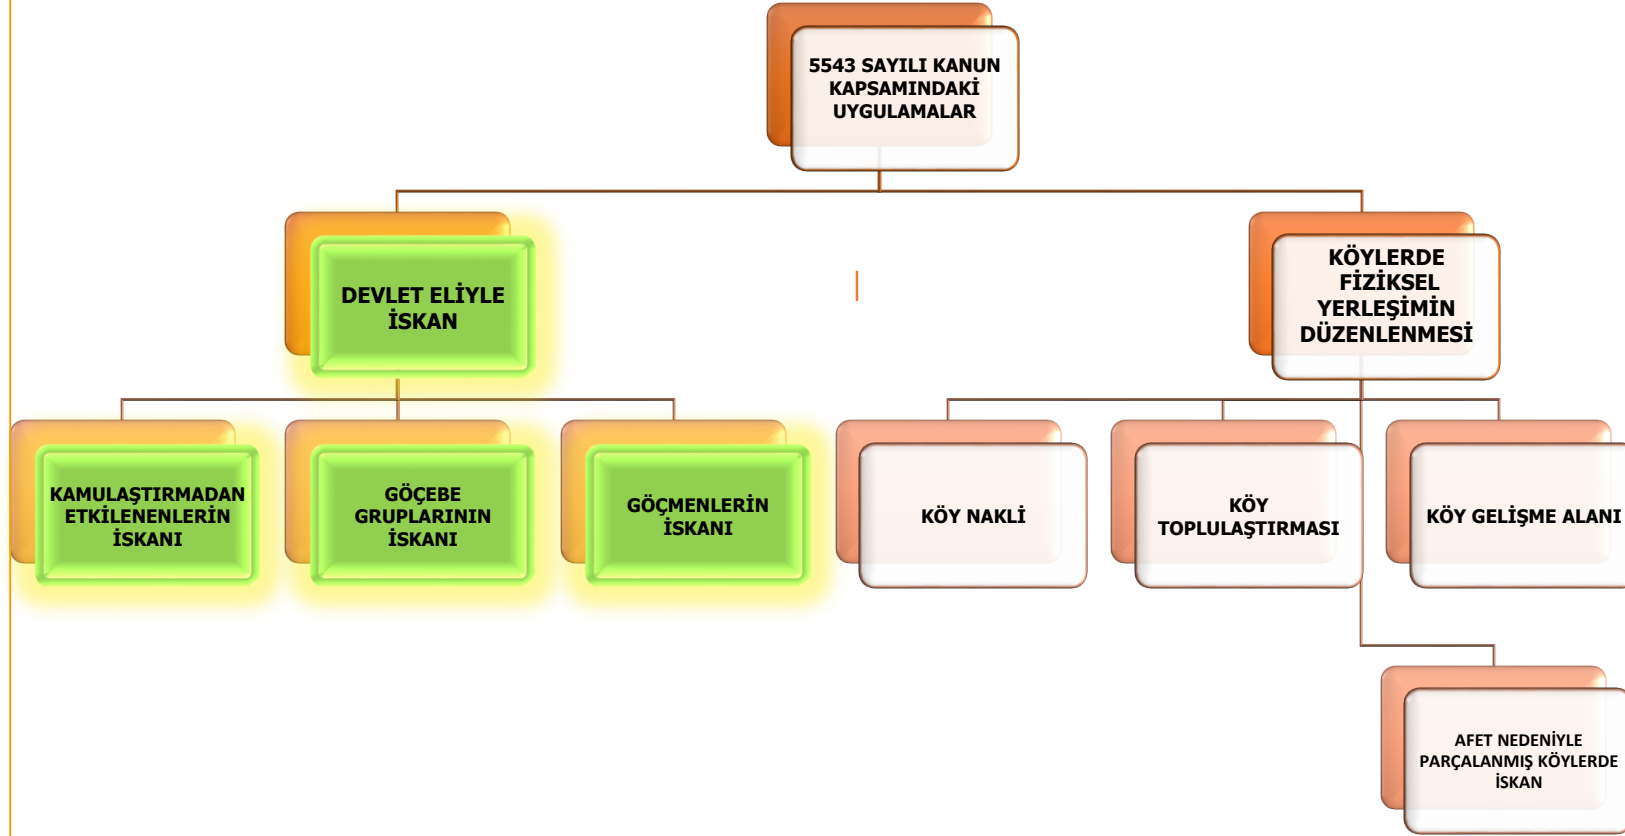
5543 SAYILI KANUN KAPSAMINDAKİ UYGULAMALAR

DEVLET ELİYLE İSKAN

KÖYLERDE FİZİKSEL YERLEŞİMİN DÜZENLENMESİ

KAMULAŞTIRMADAN ETKİLENENLERİN İSKANI

GÖÇEBE GRUPLARININ İSKANI

GÖÇMENLERİN İSKANI

KÖY NAKLİ

KÖY TOPLULAŞTIRMASI

KÖY GELİŞME ALANI

AFET NEDENİYLE PARÇALANMIŞ KÖYLERDE İSKAN